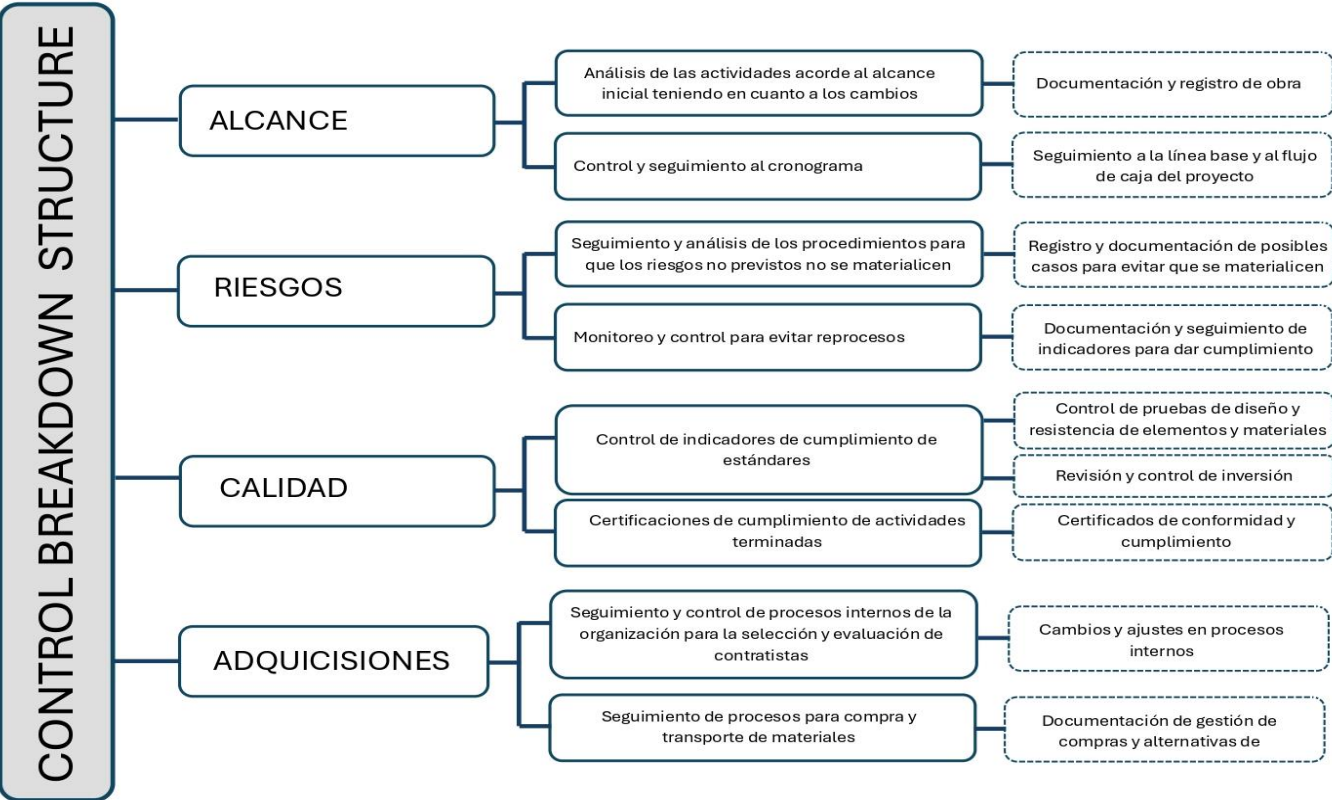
CONTROL BREAKDOWN STRUCTURE

ALCANCE

Análisis de las actividades acorde al alcance inicial teniendo en cuanto a los cambios

Documentación y registro de obra

Control y seguimiento al cronograma

Seguimiento a la línea base y al flujo de caja del proyecto

RIESGOS

Seguimiento y análisis de los procedimientos para que los riesgos no previstos no se materialicen

Registro y documentación de posibles casos para evitar que se materialicen

Monitoreo y control para evitar reprocesos

Documentación y seguimiento de indicadores para dar cumplimiento

CALIDAD

Control de indicadores de cumplimiento de estándares

Control de pruebas de diseño y resistencia de elementos y materiales

Revisión y control de inversión

Certificaciones de cumplimiento de actividades terminadas

Certificados de conformidad y cumplimiento

ADQUICISIONES

Seguimiento y control de procesos internos de la organización para la selección y evaluación de contratistas

Cambios y ajustes en procesos internos

Seguimiento de procesos para compra y transporte de materiales

Documentación de gestión de compras y alternativas de